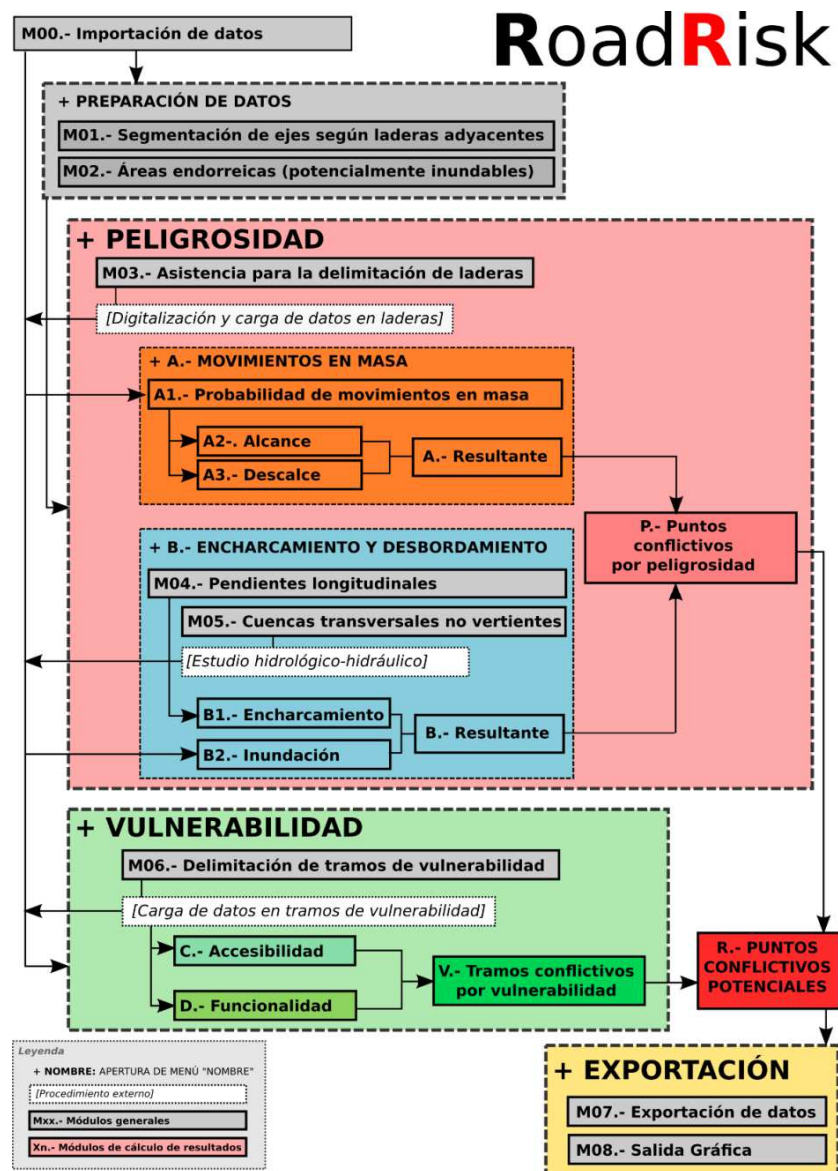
M00.- Importación de datos

RoadRisk

+ PREPARACIÓN DE DATOS

M01.- Segmentación de ejes según laderas adyacentes

M02.- Áreas endorreicas (potencialmente inundables)

+ PELIGROSIDAD

M03.- Asistencia para la delimitación de laderas

[Digitalización y carga de datos en laderas]

+ A.- MOVIMIENTOS EN MASA

A1.- Probabilidad de movimientos en masa

A2-. Alcance

A3.- Descalce

A.- Resultante

P.- Puntos conflictivos por peligrosidad

+ B.- ENCHARCAMIENTO Y DESBORDAMIENTO

M04.- Pendientes longitudinales

M05.- Cuencas transversales no vertientes

[Estudio hidrológico-hidráulico]

B1.- Encharcamiento

B2.- Inundación

B.- Resultante

+ VULNERABILIDAD

M06.- Delimitación de tramos de vulnerabilidad

[Carga de datos en tramos de vulnerabilidad]

C.- Accesibilidad

D.- Funcionalidad

V.- Tramos conflictivos por vulnerabilidad

R.- PUNTOS CONFLICTIVOS POTENCIALES

Leyenda

+ NOMBRE: APERTURA DE MENÚ "NOMBRE"

[Procedimiento externo]

Mxx.- Módulos generales

Xn.- Módulos de cálculo de resultados

+ EXPORTACIÓN

M07.- Exportación de datos

M08.- Salida Gráfica